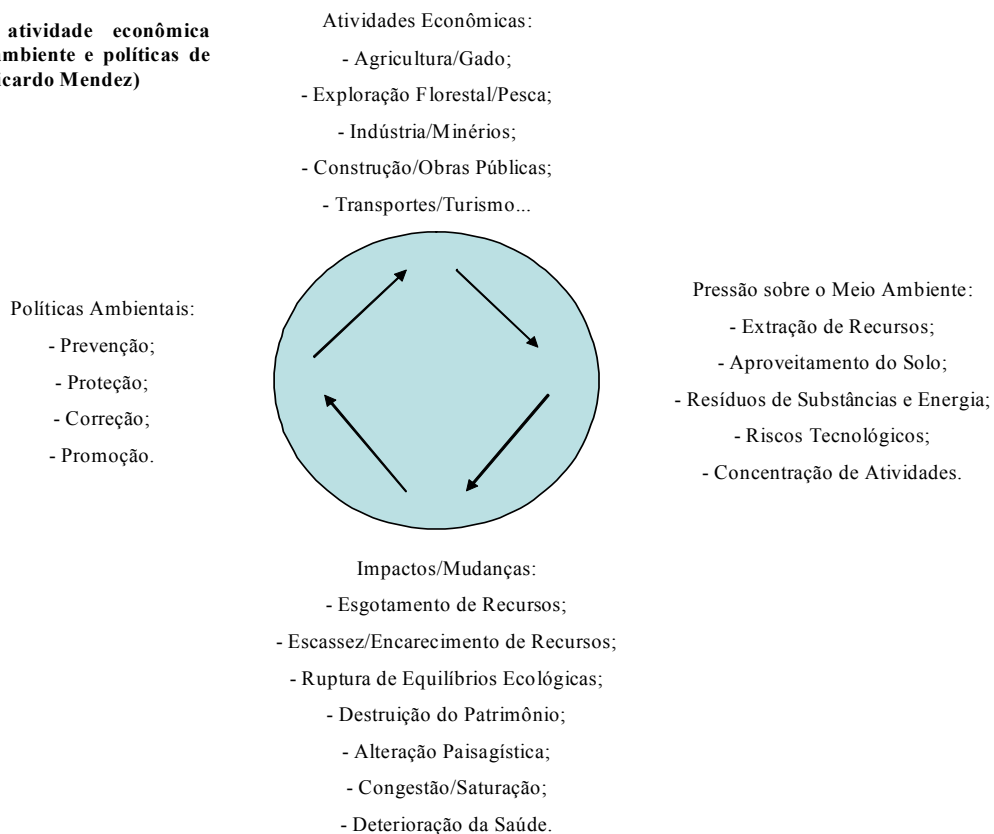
atividade econômica ambiente e políticas de icardo Mendez)

Atividades Econômicas:
- Agricultura/Gado;
- Exploração Florestal/Pesca;
- Indústria/Minérios;
- Construção/Obras Públicas;
- Transportes/Turismo...

Políticas Ambientais:
- Prevenção;
- Proteção;
- Correção;
- Promoção.

Pressão sobre o Meio Ambiente:
- Extração de Recursos;
- Aproveitamento do Solo;
- Resíduos de Substâncias e Energia;
- Riscos Tecnológicos;
- Concentração de Atividades.

Impactos/Mudanças:
- Esgotamento de Recursos;
- Escassez/Encarecimento de Recursos;
- Ruptura de Equilíbrios Ecológicas;
- Destruição do Patrimônio;
- Alteração Paisagística;
- Congestão/Saturação;
- Deterioração da Saúde.